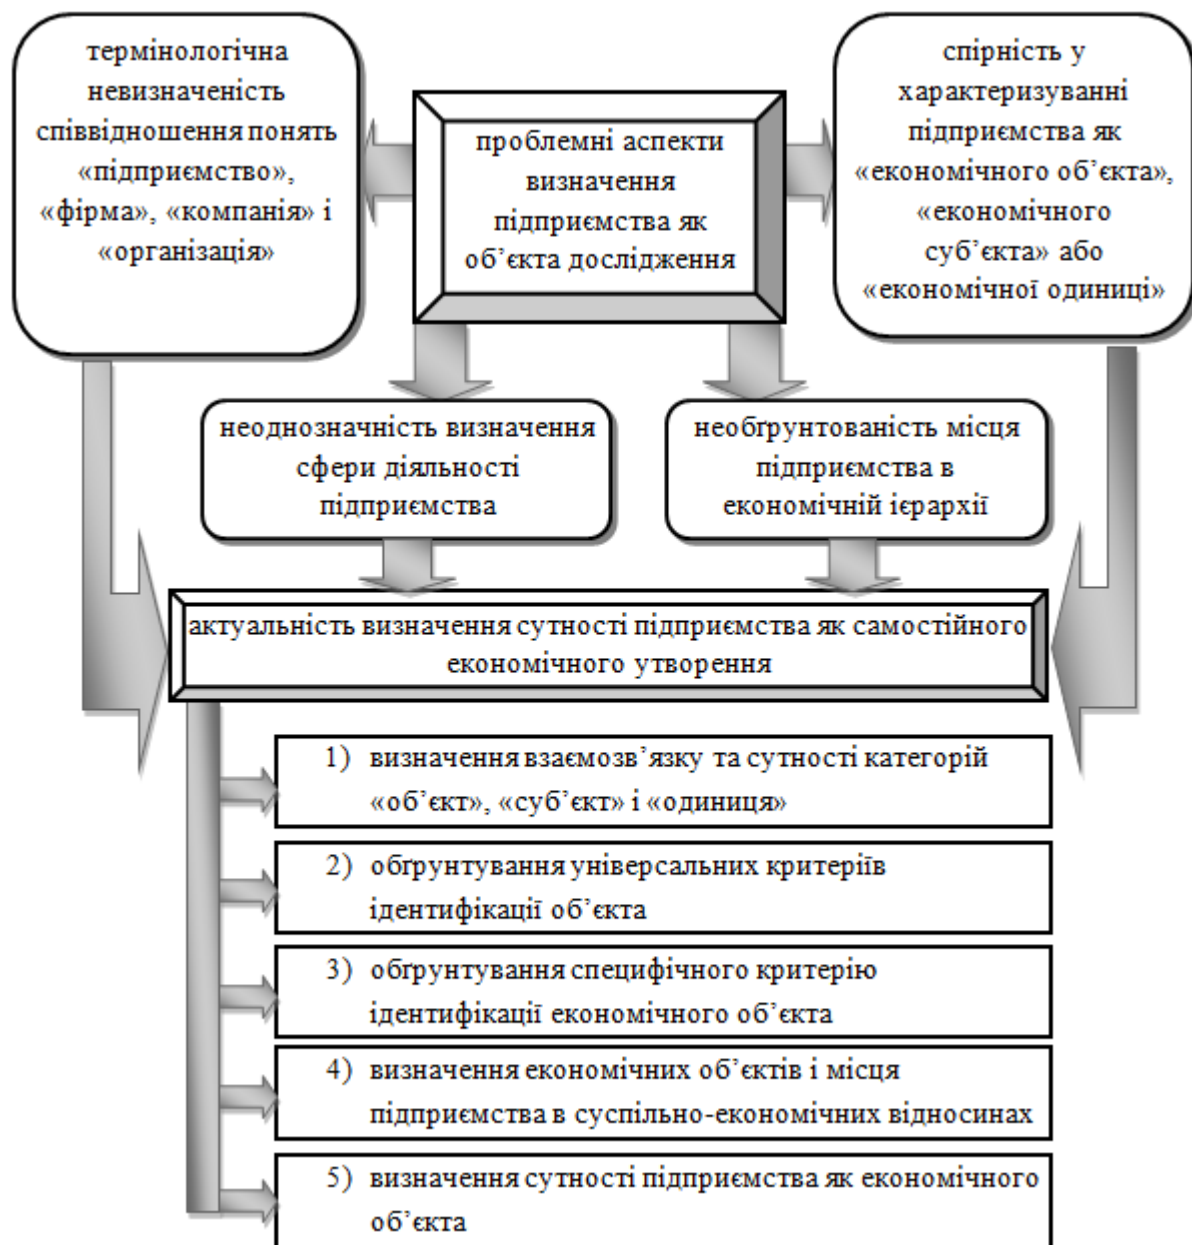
термінологічна невизначеність співвідношення понять «підприємство», «фірма», «компанія» і «організація»

проблемні аспекти визначення підприємства як об'єкта дослідження

спірність у характеризуванні підприємства як «економічного об'єкта», «економічного суб'єкта» або «економічної одиниці»

неоднозначність визначення сфери діяльності підприємства

необґрунтованість місця підприємства в економічній ієрархії

актуальність визначення сутності підприємства як самостійного економічного утворення

1) визначення взаємозв'язку та сутності категорій «об'єкт», «суб'єкт» і «одиниця»

2) обґрунтування універсальних критеріїв ідентифікації об'єкта

3) обґрунтування специфічного критерію ідентифікації економічного об'єкта

4) визначення економічних об'єктів і місця підприємства в суспільно-економічних відносинах

5) визначення сутності підприємства як економічного об'єкта